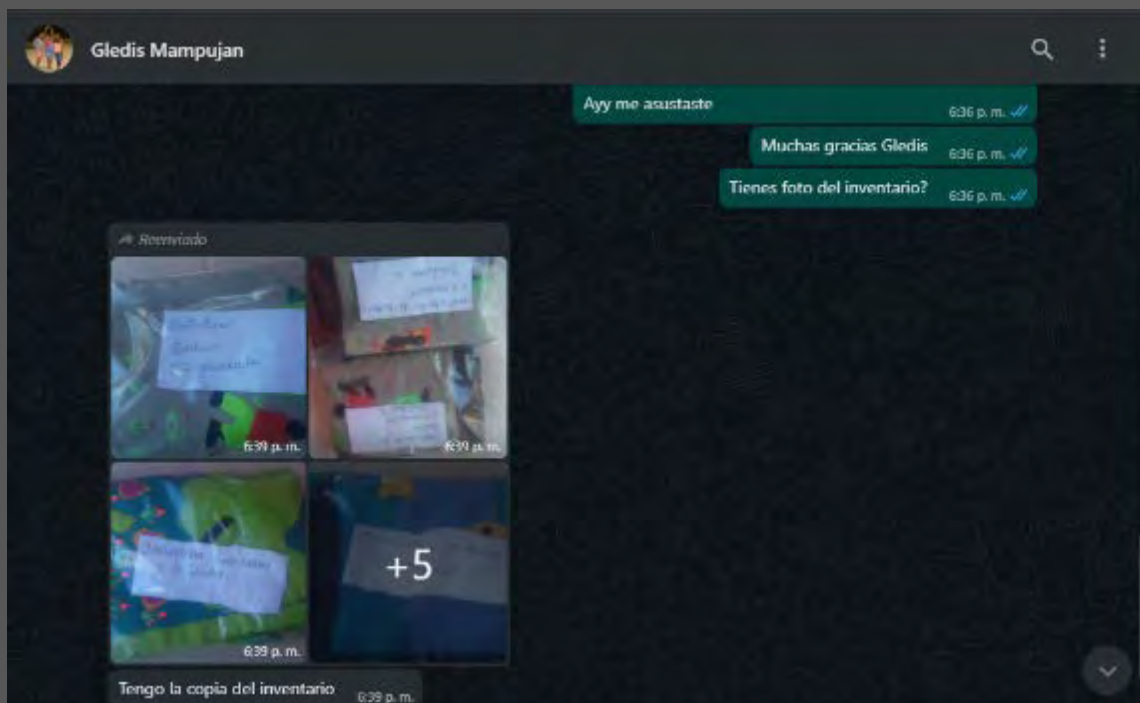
Gledis Mampujan

Ayy me asustaste 6:36 p. m.

Muchas gracias Gledis 6:36 p. m.

Tienes foto del inventario? 6:36 p. m.

Reenviado

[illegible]

6:39 p. m.

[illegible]

6:39 p. m.

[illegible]

6:39 p. m.

+5

Tengo la copia del inventario 6:39 p. m.